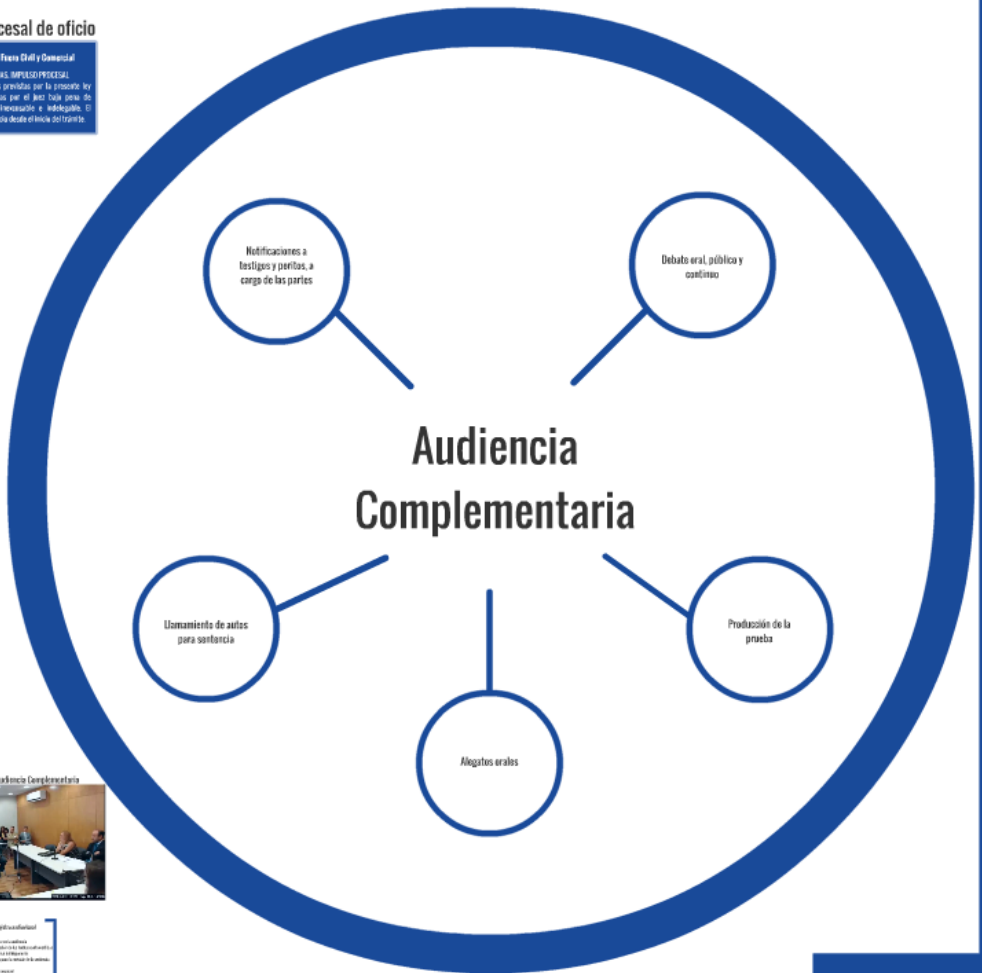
cesal de oficio

Fuero Civil y Comercial

AS. IMPULSO PROCESAL
s previstas por la presente ley
as por el juez bajo pena de
irrevocable e indelegable. El
cia desde el inicio del trámite.

Notificaciones a testigos y peritos, a cargo de las partes

Debate oral, público y continuo

Audiencia Complementaria

Llamamiento de autos para sentencia

Producción de la prueba

Alegatos orales

Audiencia Complementaria

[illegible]